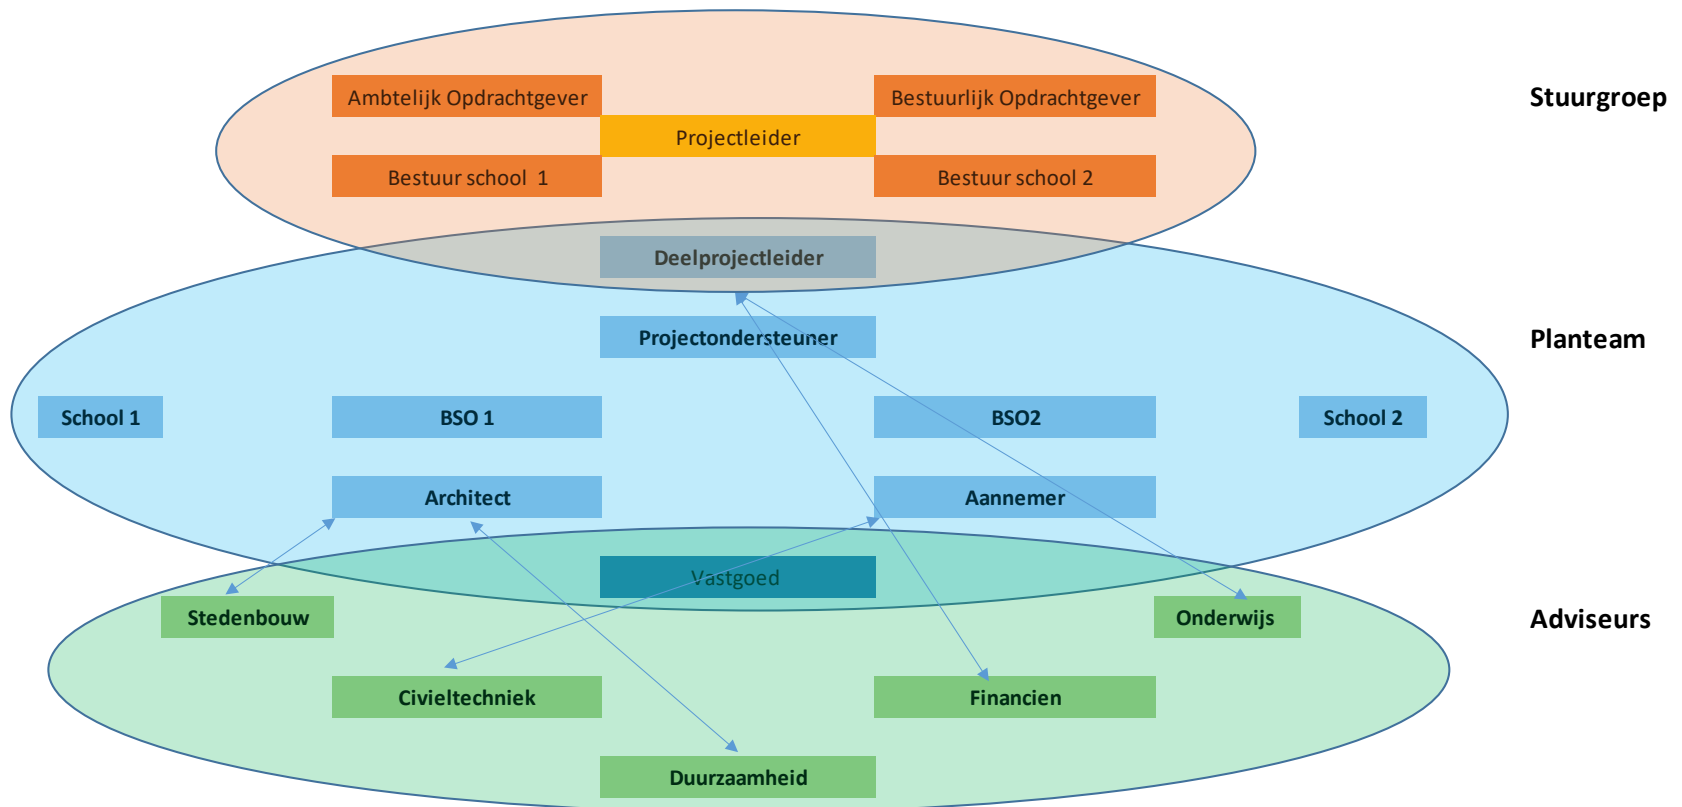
Ambtelijk Opdrachtgever
Bestuurlijk Opdrachtgever
Stuurgroep
Projectleider
Bestuur school 1
Bestuur school 2
Deelprojectleider
Projectondersteuner
Planteam
School 1
BSO 1
BSO2
School 2
Architect
Aannemer
Vastgoed
Stedenbouw
Onderwijs
Adviseurs
Civieltechniek
Financien
Duurzaamheid